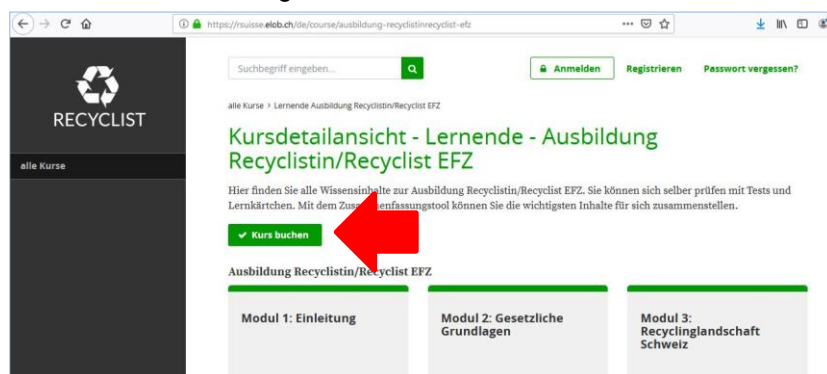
https://rsuisse.elob.ch/de/course/ausbildung-recyclistinrecyclist-efz

RECYCLIST

alle Kurse

Suchbegriff eingeben...

Anmelden

Registrieren

Passwort vergessen?

alle Kurse > Lernende Ausbildung Recyclistin/Recyclist EFZ

Kursdetailansicht - Lernende - Ausbildung Recyclistin/Recyclist EFZ

Hier finden Sie alle Wissensinhalte zur Ausbildung Recyclistin/Recyclist EFZ. Sie können sich selber prüfen mit Tests und Lernkärtchen. Mit dem Zus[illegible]enfassungstool können Sie die wichtigsten Inhalte für sich zusammenstellen.

Kurs buchen

Ausbildung Recyclistin/Recyclist EFZ

Modul 1: Einleitung

Modul 2: Gesetzliche Grundlagen

Modul 3: Recyclinglandschaft Schweiz